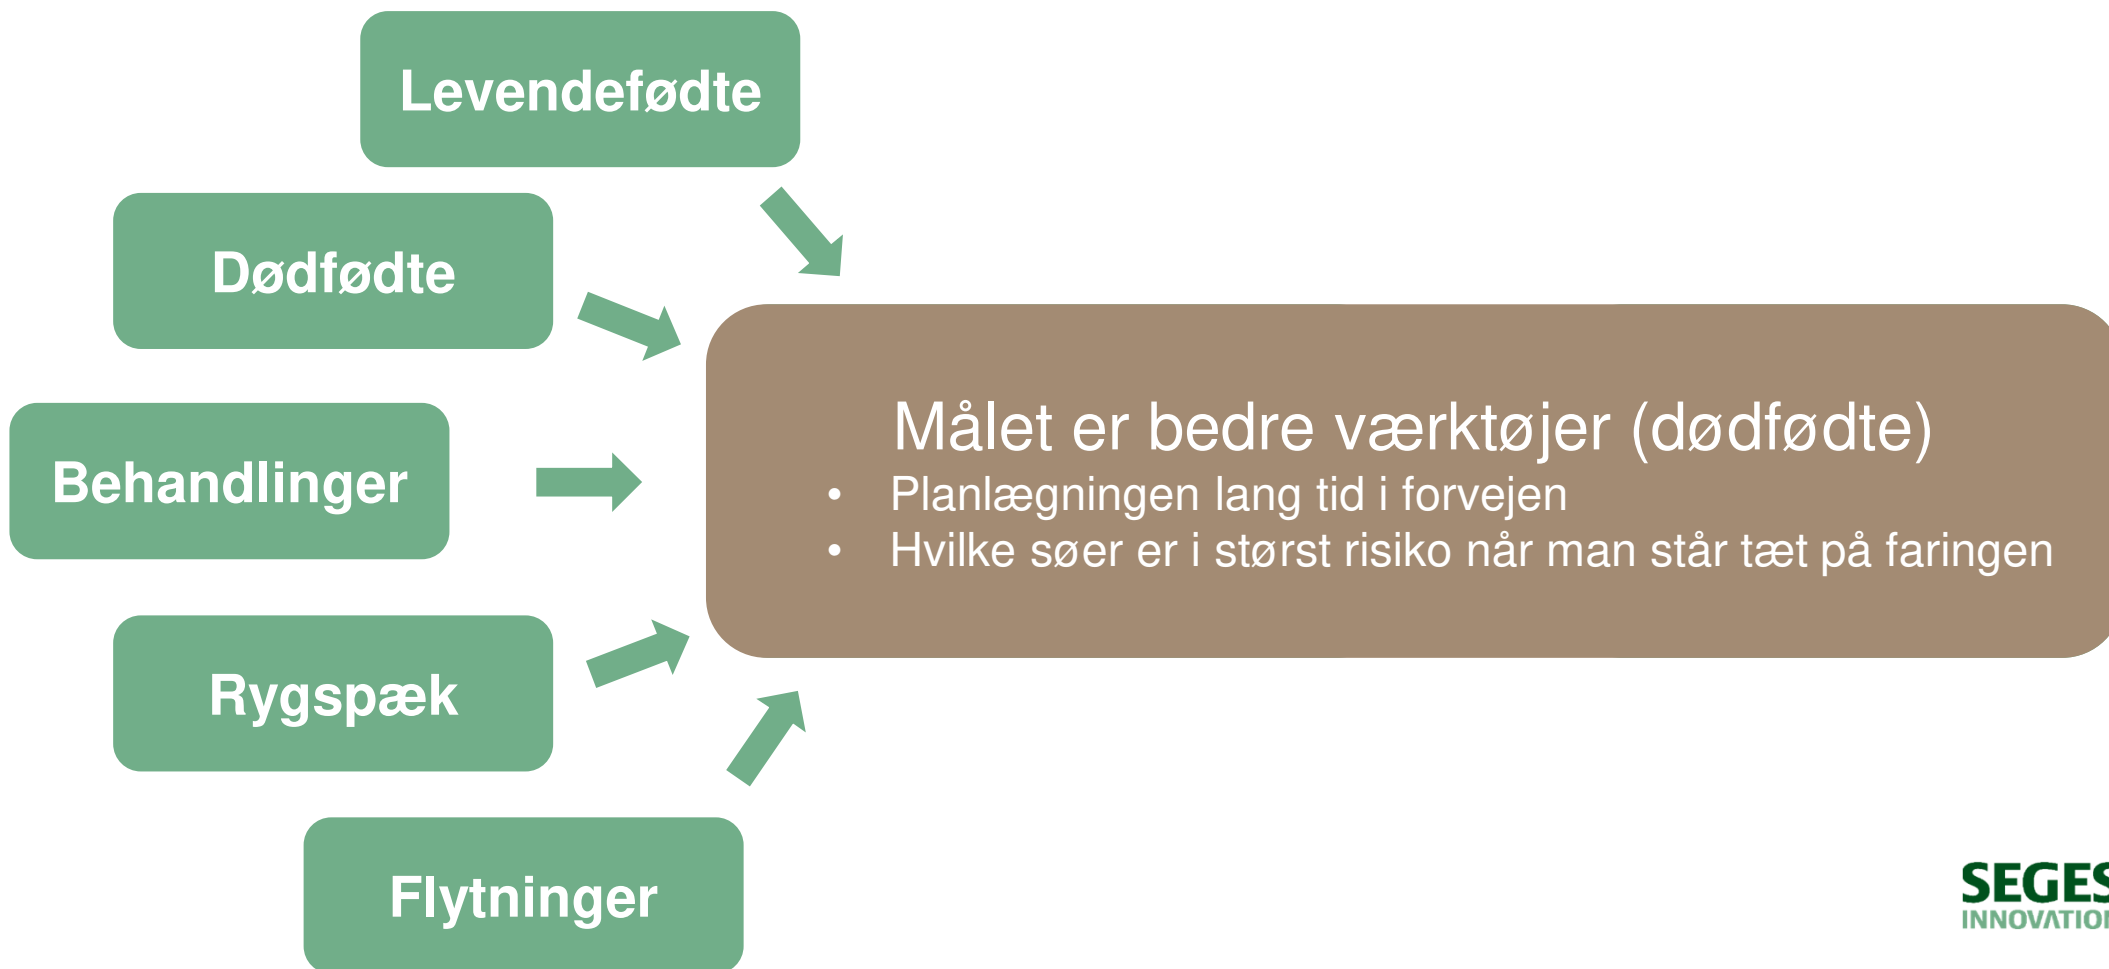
Levendefødte

Dødfødte

Behandlinger

Rygspæk

Flytninger

Målet er bedre værktøjer (dødfødte)
- Planlægningen lang tid i forvejen
- Hvilke søer er i størst risiko når man står tæt på faringen

SEGES
INNOVATIO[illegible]